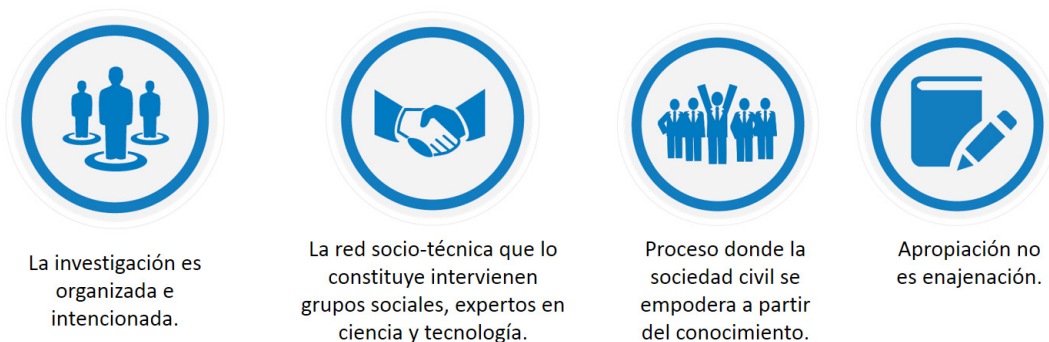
La investigación es organizada e intencionada.

La red socio-técnica que lo constituye intervienen grupos sociales, expertos en ciencia y tecnología.

Proceso donde la sociedad civil se empodera a partir del conocimiento.

Apropiación no es enajenación.